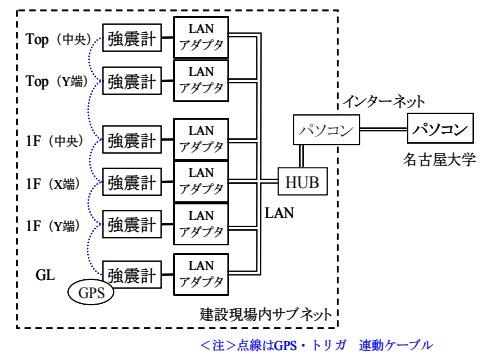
Top（中央） 強震計 LAN アダプタ
Top（Y端） 強震計 LAN アダプタ
1F（中央） 強震計 LAN アダプタ
1F（X端） 強震計 LAN アダプタ
1F（Y端） 強震計 LAN アダプタ
GL 強震計 LAN アダプタ
GPS
インターネット
パソコン
パソコン
名古屋大学
HUB
LAN
建設現場内サブネット
＜注＞点線はGPS・トリガ 連動ケーブル